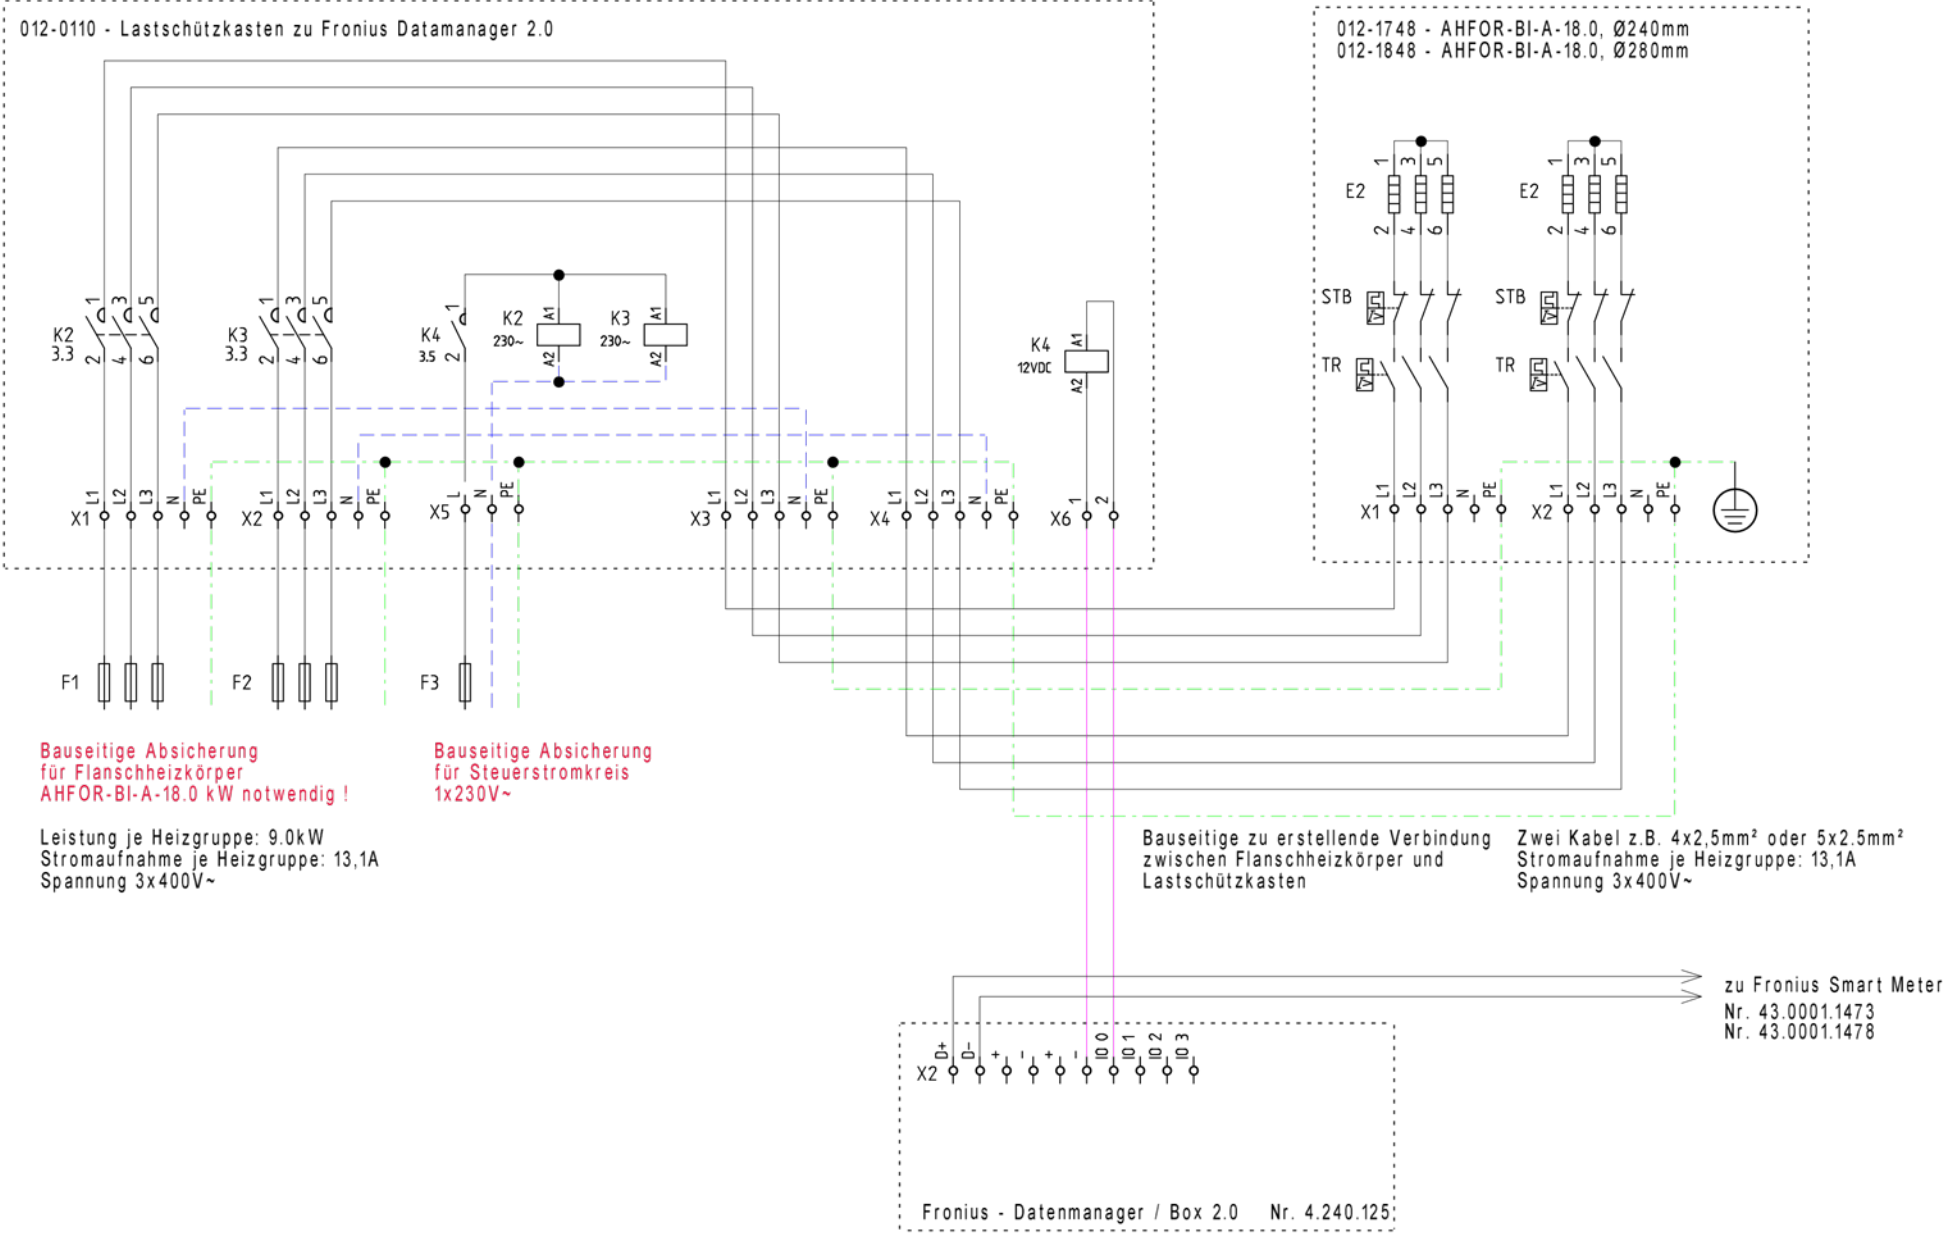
012-0110 - Lastschützkasten zu Fronius Datamanager 2.0

012-1748 - AHFOR-BI-A-18.0, Ø240mm
012-1848 - AHFOR-BI-A-18.0, Ø280mm

1 3 5
E2
2 4 6

1 3 5
E2
2 4 6

STB
TR

STB
TR

K2
3.3
1 3 5
2 4 6

K3
3.3
1 3 5
2 4 6

K4
3.5
1
2

K2
230~
A1
A2

K3
230~
A1
A2

K4
12VDC
A1
A2

X1 L1 L2 L3 N PE
X2 L1 L2 L3 N PE
X5 L N PE
X3 L1 L2 L3 N PE
X4 L1 L2 L3 N PE
X6 1 2

X1 L1 L2 L3 N PE
X2 L1 L2 L3 N PE

F1
F2
F3

Bauseitige Absicherung
für Flanschheizkörper
AHFOR-BI-A-18.0 kW notwendig !

Bauseitige Absicherung
für Steuerstromkreis
1x230V~

Leistung je Heizgruppe: 9.0kW
Stromaufnahme je Heizgruppe: 13,1A
Spannung 3x400V~

Bauseitige zu erstellende Verbindung
zwischen Flanschheizkörper und
Lastschützkasten

Zwei Kabel z.B. 4x2,5mm² oder 5x2.5mm²
Stromaufnahme je Heizgruppe: 13,1A
Spannung 3x400V~

zu Fronius Smart Meter
Nr. 43.0001.1473
Nr. 43.0001.1478

X2 D+ D- + - + - IO 0 IO 1 IO 2 IO 3

Fronius - Datenmanager / Box 2.0 Nr. 4.240.125